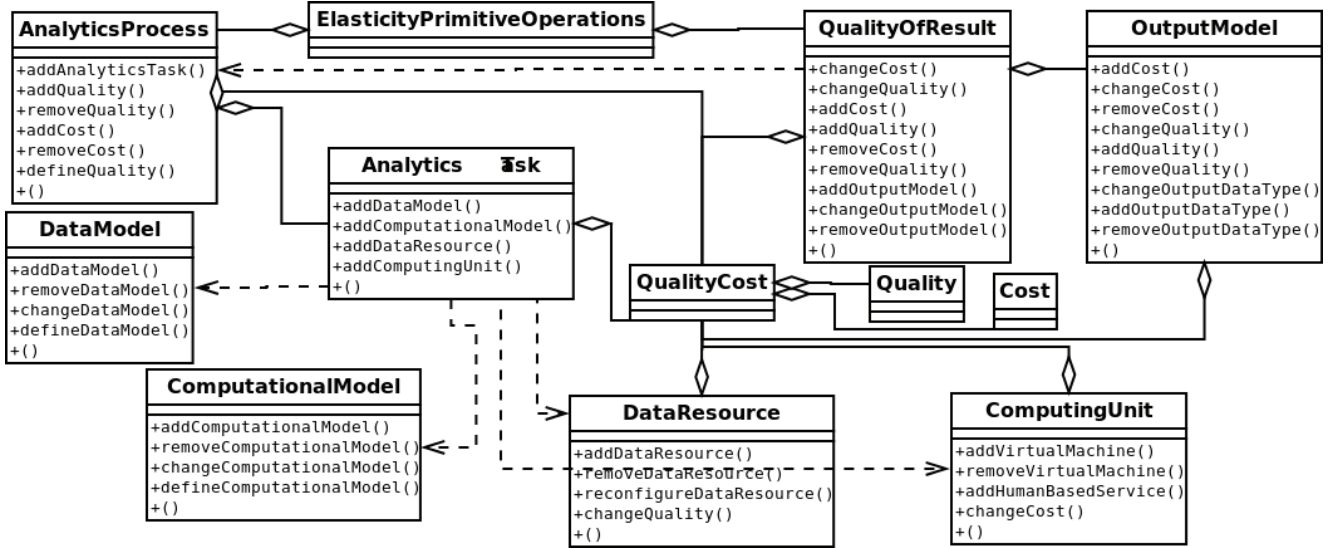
AnalyticsProcess
+addAnalyticsTask()
+addQuality()
+removeQuality()
+addCost()
+removeCost()
+defineQuality()
+()

ElasticityPrimitiveOperations

QualityOfResult
+changeCost()
+changeQuality()
+addCost()
+addQuality()
+removeCost()
+removeQuality()
+addOutputModel()
+changeOutputModel()
+removeOutputModel()
+()

OutputModel
+addCost()
+changeCost()
+removeCost()
+changeQuality()
+addQuality()
+removeQuality()
+changeOutputDataType()
+addOutputDataType()
+removeOutputDataType()
+()

Analytics Task
+addDataModel()
+addComputationalModel()
+addDataResource()
+addComputingUnit()
+()

DataModel
+addDataModel()
+removeDataModel()
+changeDataModel()
+defineDataModel()
+()

QualityCost

Quality

Cost

ComputationalModel
+addComputationalModel()
+removeComputationalModel()
+changeComputationalModel()
+defineComputationalModel()
+()

DataResource
+addDataResource()
+removeDataResource()
+reconfigureDataResource()
+changeQuality()
+()

ComputingUnit
+addVirtualMachine()
+removeVirtualMachine()
+addHumanBasedService()
+changeCost()
+()